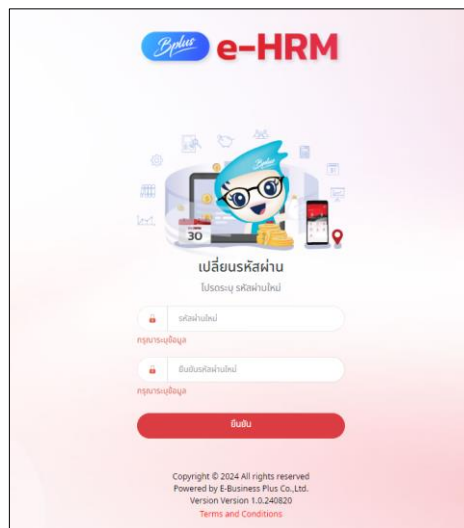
Bplus e-HRM

Bplus

30

เปลี่ยนรหัสผ่าน

โปรดระบุ รหัสผ่านใหม่

รหัสผ่านใหม่

กรุณาระบุข้อมูล

ยืนยันรหัสผ่านใหม่

กรุณาระบุข้อมูล

ยืนยัน

Copyright © 2024 All rights reserved
Powered by E-Business Plus Co.,Ltd.
Version Version 1.0.240820
Terms and Conditions